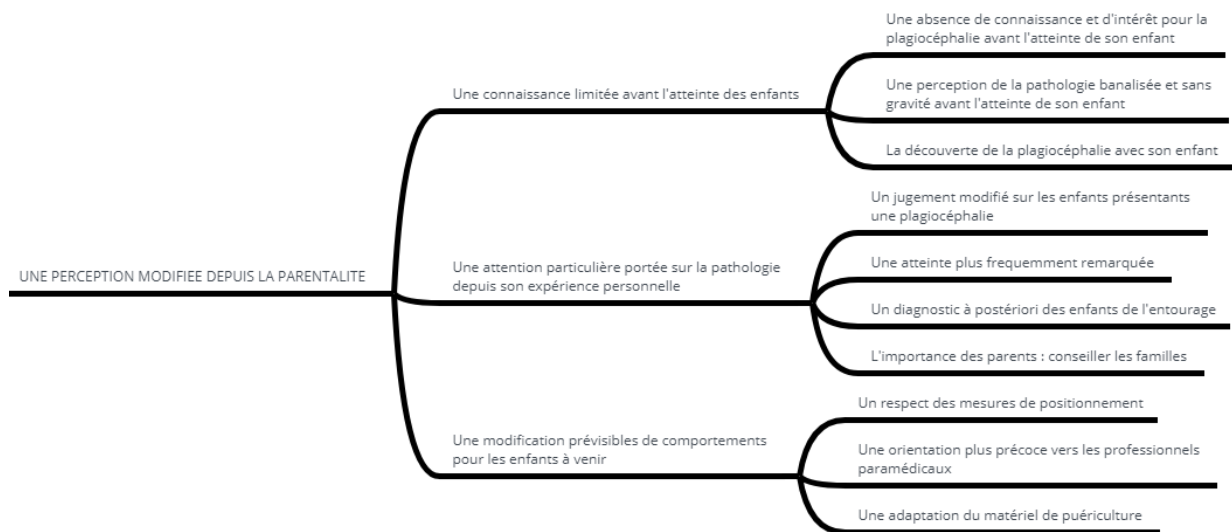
UNE PERCEPTION MODIFIEE DEPUIS LA PARENTALITE

Une connaissance limitée avant l'atteinte des enfants

Une absence de connaissance et d'intérêt pour la plagiocéphalie avant l'atteinte de son enfant

Une perception de la pathologie banalisée et sans gravité avant l'atteinte de son enfant

La découverte de la plagiocéphalie avec son enfant

Une attention particulière portée sur la pathologie depuis son expérience personnelle

Un jugement modifié sur les enfants présentants une plagiocéphalie

Une atteinte plus frequemment remarquée

Un diagnostic à postériori des enfants de l'entourage

L'importance des parents : conseiller les familles

Une modification prévisibles de comportements pour les enfants à venir

Un respect des mesures de positionnement

Une orientation plus précoce vers les professionnels paramédicaux

Une adaptation du matériel de puériculture